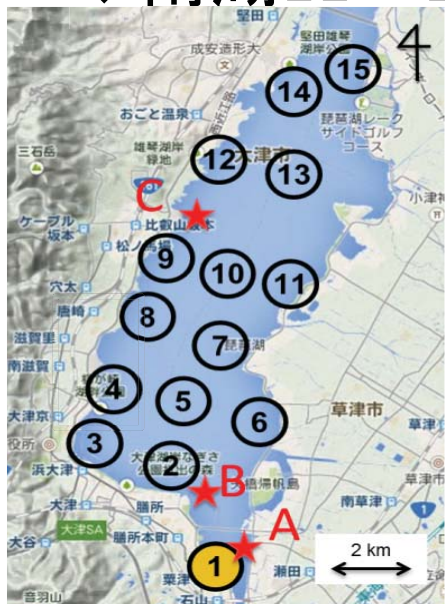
4

堅田雄琴湖岸公園
成安造形大
おごと温泉
琵琶湖レークサイドゴルフコース
三石岳
雄琴湖岸緑地
大津市
ケーブル坂本
比叡山坂本
松ノ馬場
小津神
穴太
唐崎
滋賀里
南滋賀
大津京
琵琶湖
草津市
役所
浜大津
大津湖岸なぎさ公園
草津
大津
大津SA
膳所
膳所本町
南草津
大谷
粟津
石山
瀬田
音羽山
烏丸半島
矢橋帰帆島

15
14
12
13
C
9
10
11
8
7
4
5
6
3
2
B
A
1
2 km